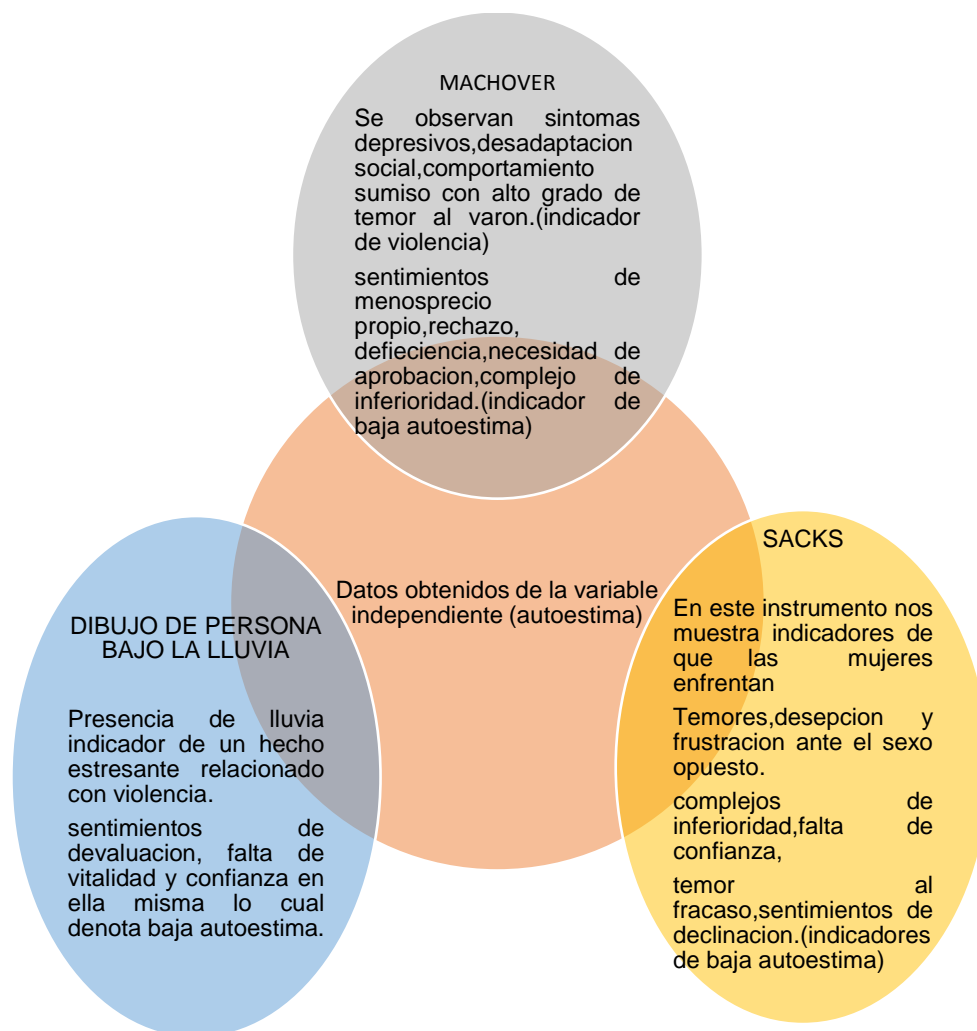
MACHOVER

Se observan sintomas depresivos,desadaptacion social,comportamiento sumiso con alto grado de temor al varon.(indicador de violencia)

sentimientos de menosprecio propio,rechazo, defieciencia,necesidad de aprobacion,complejo de inferioridad.(indicador de baja autoestima)

Datos obtenidos de la variable independiente (autoestima)

DIBUJO DE PERSONA BAJO LA LLUVIA

Presencia de lluvia indicador de un hecho estresante relacionado con violencia.

sentimientos de devaluacion, falta de vitalidad y confianza en ella misma lo cual denota baja autoestima.

SACKS

En este instrumento nos muestra indicadores de que las mujeres enfrentan

Temores,desepcion y frustracion ante el sexo opuesto.

complejos de inferioridad,falta de confianza,

temor al fracaso,sentimientos de declinacion.(indicadores de baja autoestima)